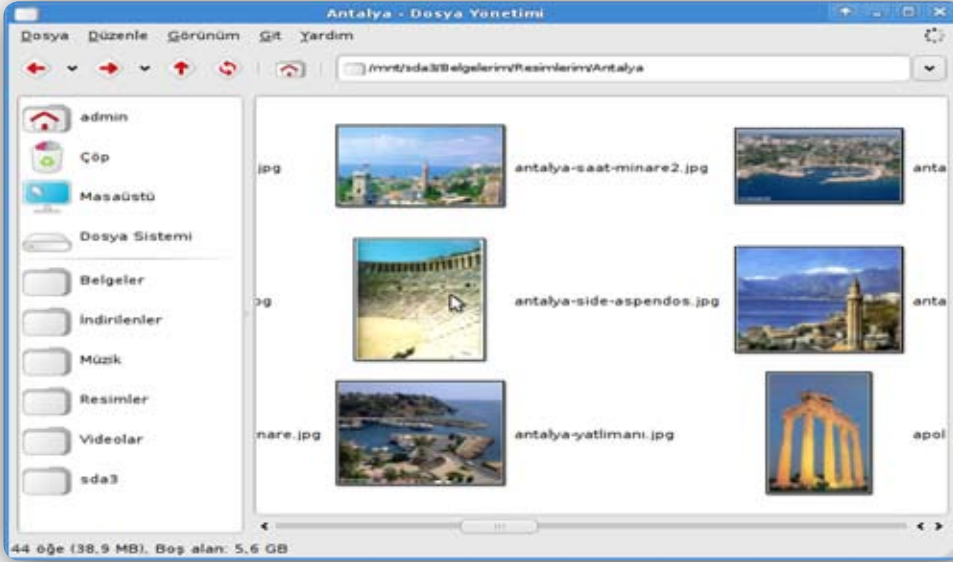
Antalya - Dosya Yonetimi

Dosya Düzenle Görünüm Git Yardım

/mnt/sda3/Belgelerim/Resimlerim/Antalya

admin
Çöp
Masaüstü
Dosya Sistemi
Belgeler
İndirilenler
Müzik
Resimler
Videolar
sda3

jpg
antalya-saat-minare2.jpg
anta
og
antalya-side-aspendos.jpg
anta
nare.jpg
antalya-yatlimanı.jpg
apol

44 öğe (38,9 MB), Boş alan: 5,6 GB